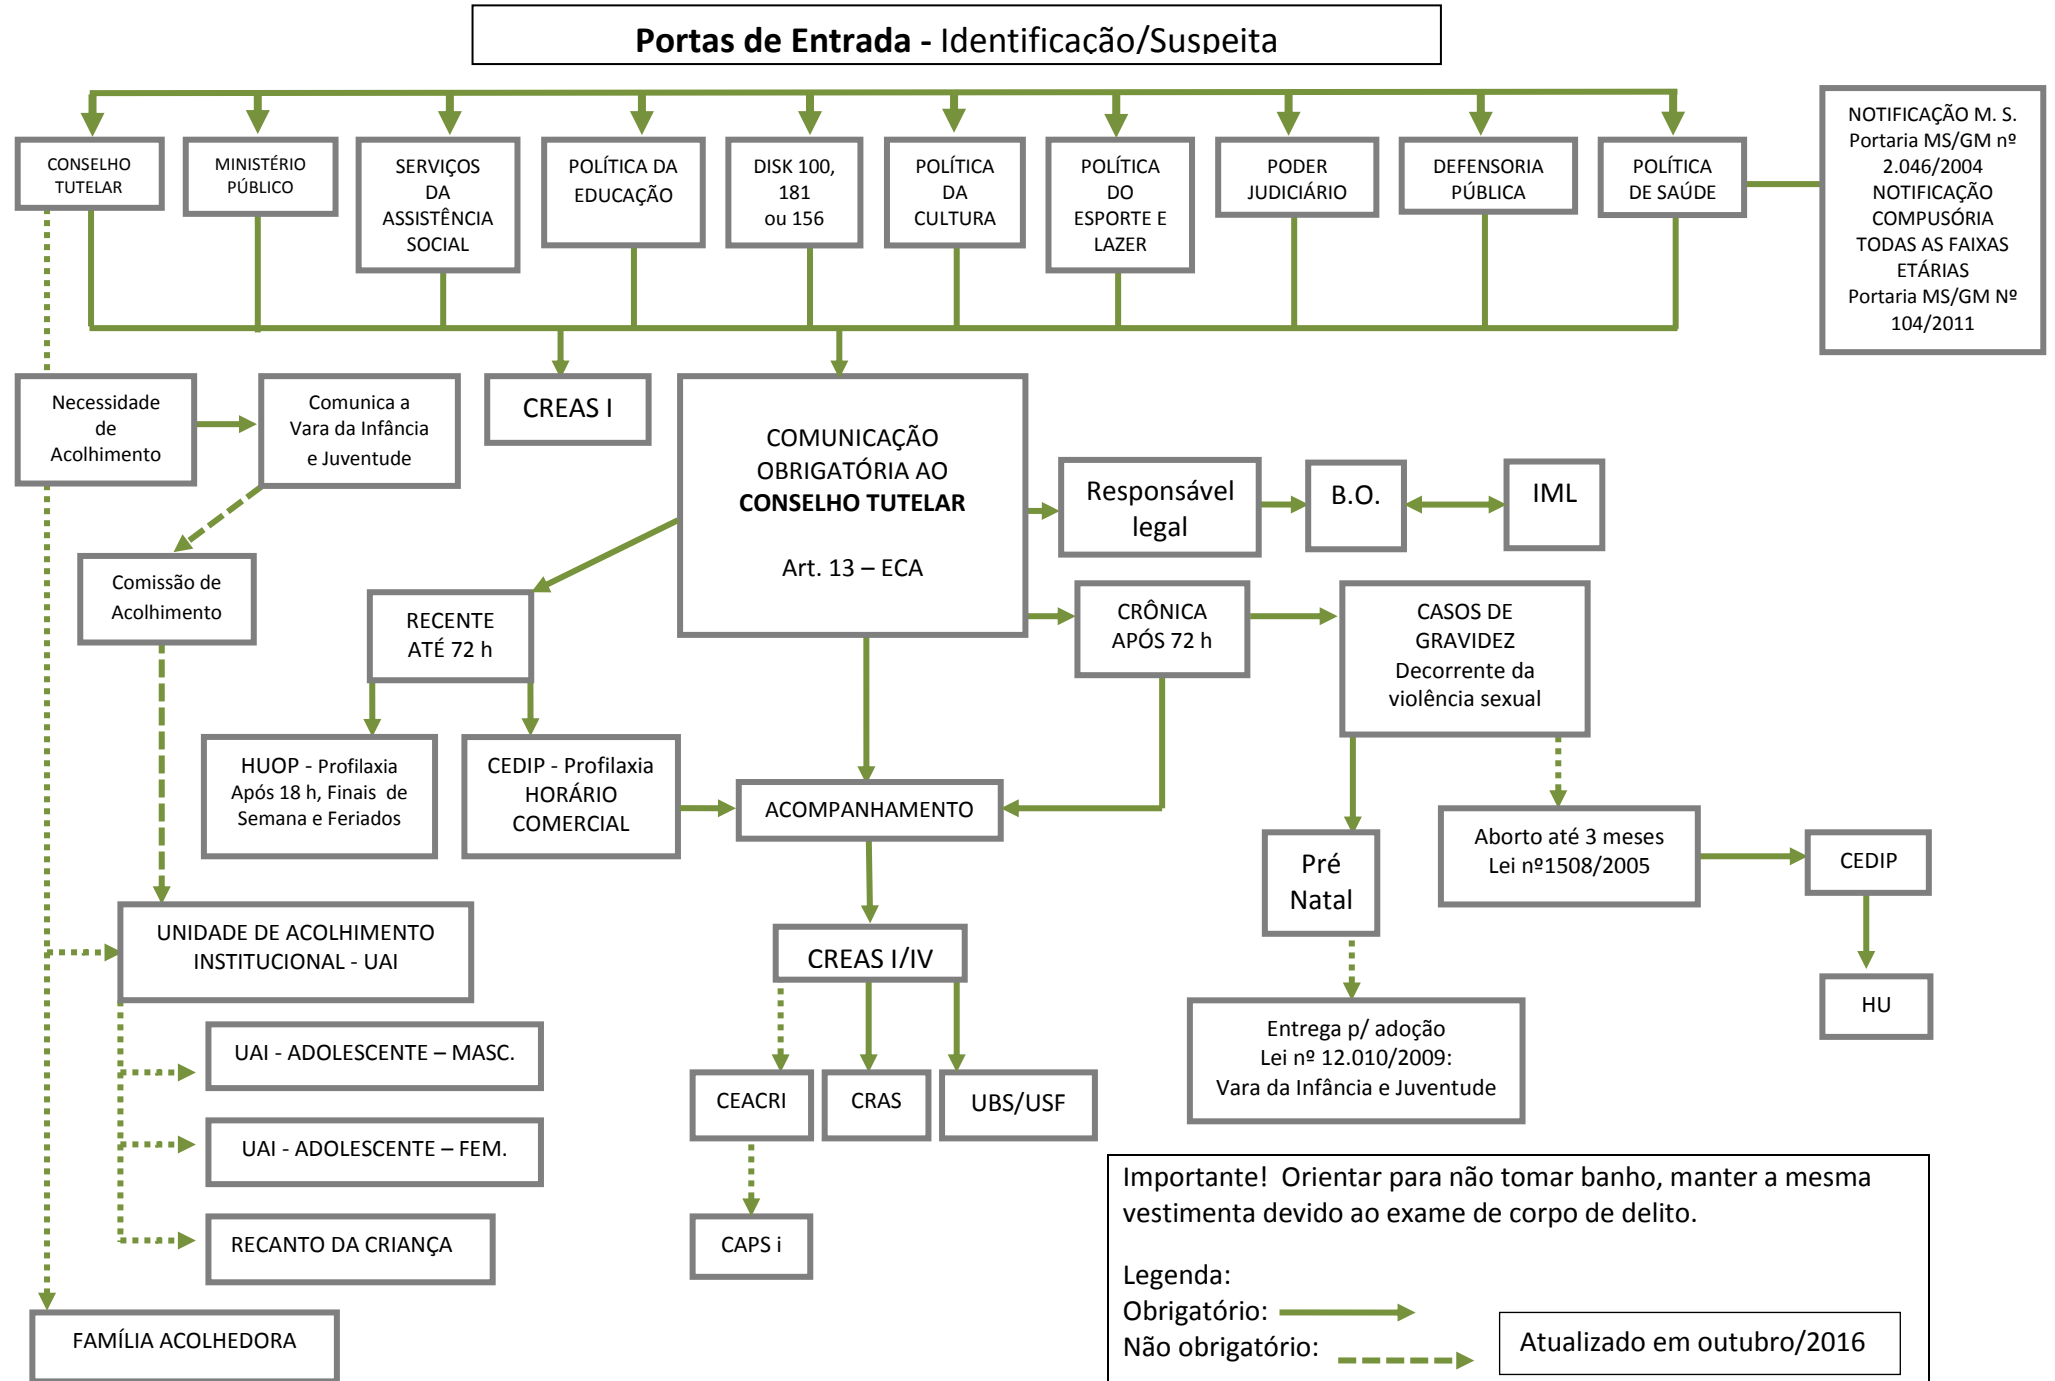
**Portas de Entrada** - Identificação/Suspeita

CONSELHO TUTELAR

MINISTÉRIO PÚBLICO

SERVIÇOS DA ASSISTÊNCIA SOCIAL

POLÍTICA DA EDUCAÇÃO

DISK 100, 181 ou 156

POLÍTICA DA CULTURA

POLÍTICA DO ESPORTE E LAZER

PODER JUDICIÁRIO

DEFENSORIA PÚBLICA

POLÍTICA DE SAÚDE

NOTIFICAÇÃO M. S. Portaria MS/GM nº 2.046/2004 NOTIFICAÇÃO COMPUSÓRIA TODAS AS FAIXAS ETÁRIAS Portaria MS/GM Nº 104/2011

Necessidade de Acolhimento

Comunica a Vara da Infância e Juventude

CREAS I

COMUNICAÇÃO OBRIGATÓRIA AO **CONSELHO TUTELAR**

Art. 13 – ECA

Responsável legal

B.O.

IML

Comissão de Acolhimento

RECENTE ATÉ 72 h

CRÔNICA APÓS 72 h

CASOS DE GRAVIDEZ Decorrente da violência sexual

HUOP - Profilaxia Após 18 h, Finais de Semana e Feriados

CEDIP - Profilaxia HORÁRIO COMERCIAL

ACOMPANHAMENTO

Aborto até 3 meses Lei nº1508/2005

CEDIP

Pré Natal

UNIDADE DE ACOLHIMENTO INSTITUCIONAL - UAI

CREAS I/IV

HU

Entrega p/ adoção Lei nº 12.010/2009: Vara da Infância e Juventude

UAI - ADOLESCENTE – MASC.

CEACRI

CRAS

UBS/USF

UAI - ADOLESCENTE – FEM.

Importante! Orientar para não tomar banho, manter a mesma vestimenta devido ao exame de corpo de delito.

RECANTO DA CRIANÇA

CAPS i

Legenda:
Obrigatório:
Não obrigatório:

Atualizado em outubro/2016

FAMÍLIA ACOLHEDORA